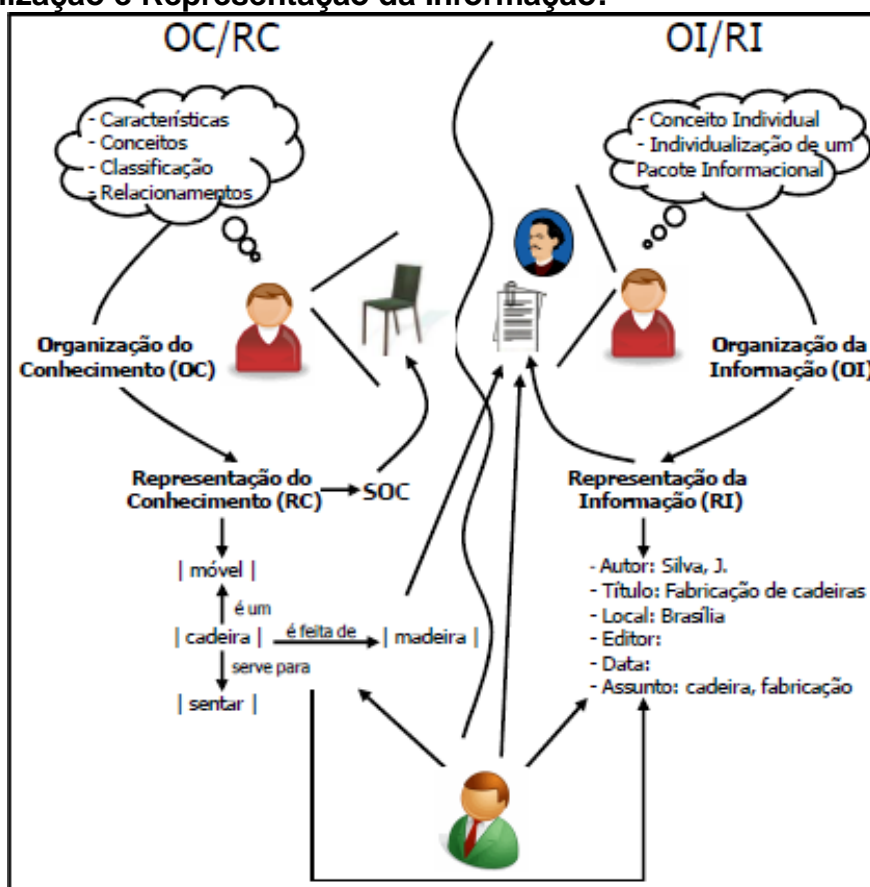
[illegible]ização e Representação da Informação.

OC/RC

OI/RI

- Características
- Conceitos
- Classificação
- Relacionamentos

- Conceito Individual
- Individualização de um Pacote Informacional

Organização do Conhecimento (OC)

Organização da Informação (OI)

Representação do Conhecimento (RC)

SOC

Representação da Informação (RI)

| móvel |

é um

| cadeira |

é feita de

| madeira |

serve para

| sentar |

- Autor: Silva, J.
- Título: Fabricação de cadeiras
- Local: Brasília
- Editor:
- Data:
- Assunto: cadeira, fabricação